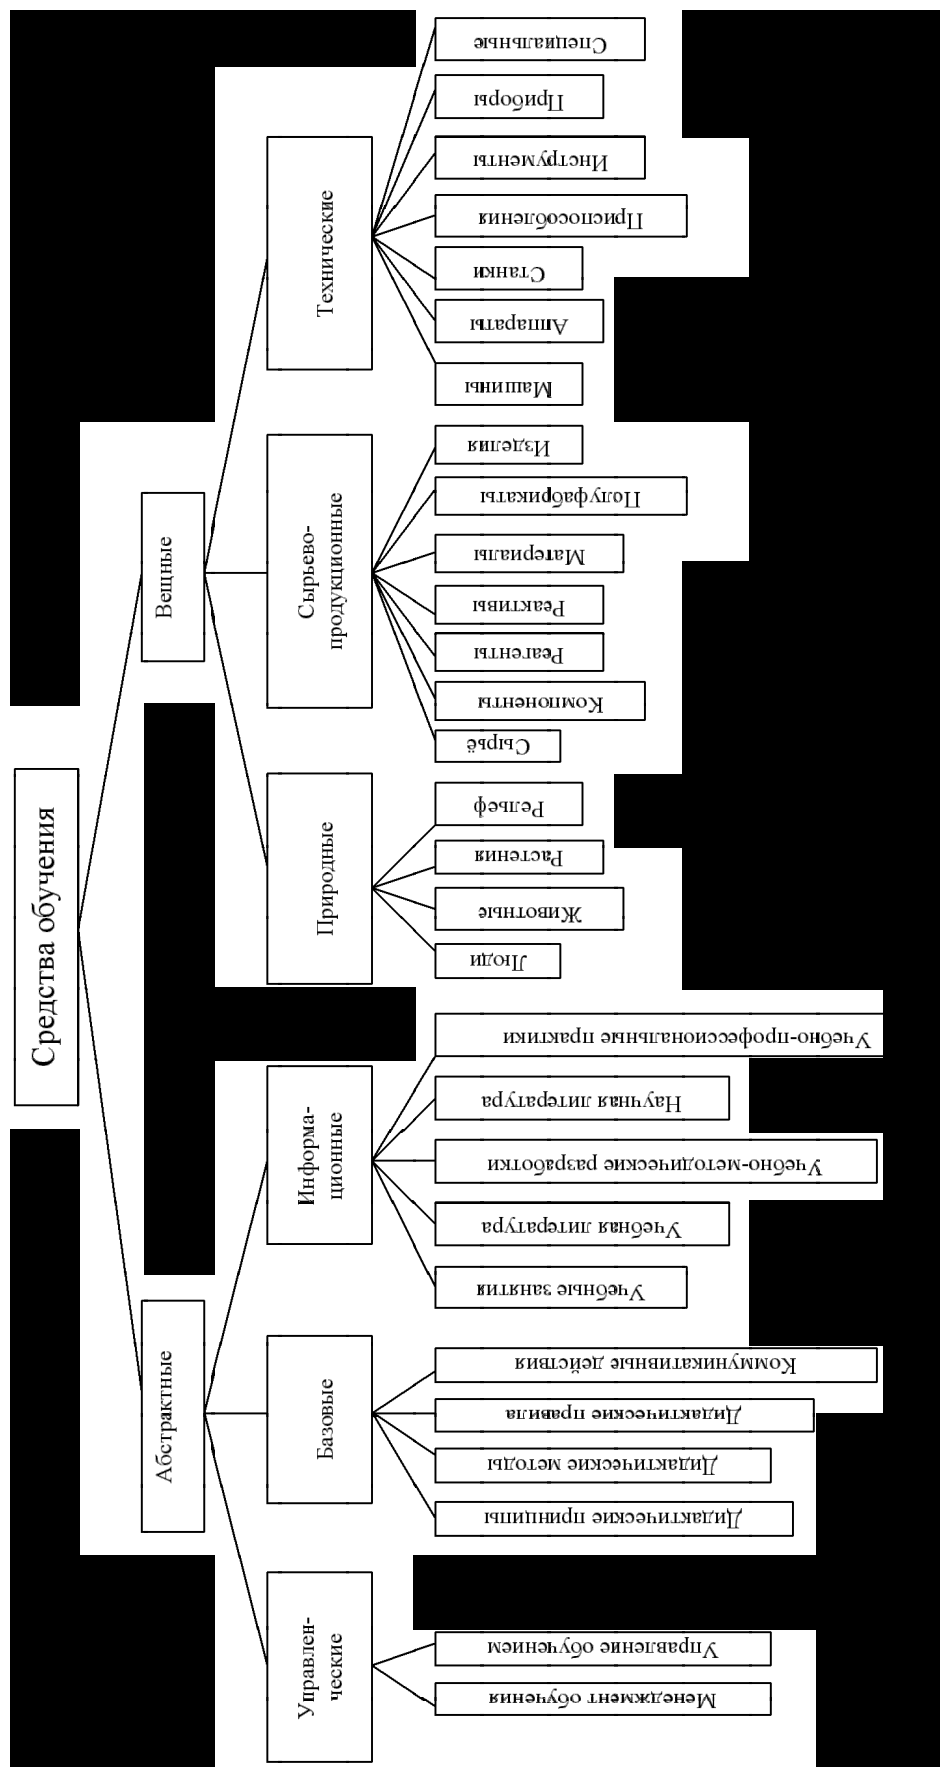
Средства обучения

Вещные

Технические

Специальные

Приборы

Инструменты

Приспособления

Станки

Аппараты

Машины

Сырьево-продукционные

Изделия

Полуфабрикаты

Материалы

Реактивы

Реагенты

Компоненты

Сырьё

Природные

Рельеф

Растения

Животные

Люди

Абстрактные

Информационные

Учебно-профессиональные практики

Научная литература

Учебно-методические разработки

Учебная литература

Учебные занятия

Базовые

Коммуникативные действия

Дидактические правила

Дидактические методы

Дидактические принципы

Управленческие

Управление обучением

Менеджмент обучения